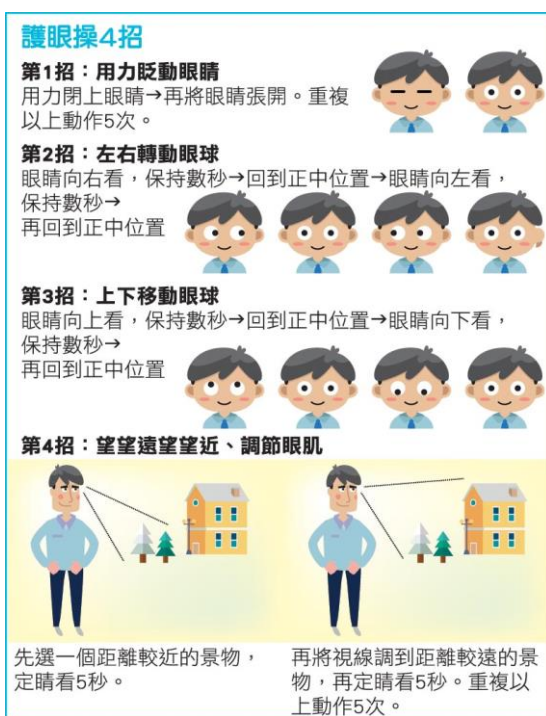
護眼操4招

第1招：用力眨動眼睛
用力閉上眼睛→再將眼睛張開。重複以上動作5次。

第2招：左右轉動眼球
眼睛向右看，保持數秒→回到正中位置→眼睛向左看，保持數秒→
再回到正中位置

第3招：上下移動眼球
眼睛向上看，保持數秒→回到正中位置→眼睛向下看，保持數秒→
再回到正中位置

第4招：望望遠望望近、調節眼肌

先選一個距離較近的景物，定睛看5秒。

再將視線調到距離較遠的景物，再定睛看5秒。重複以上動作5次。